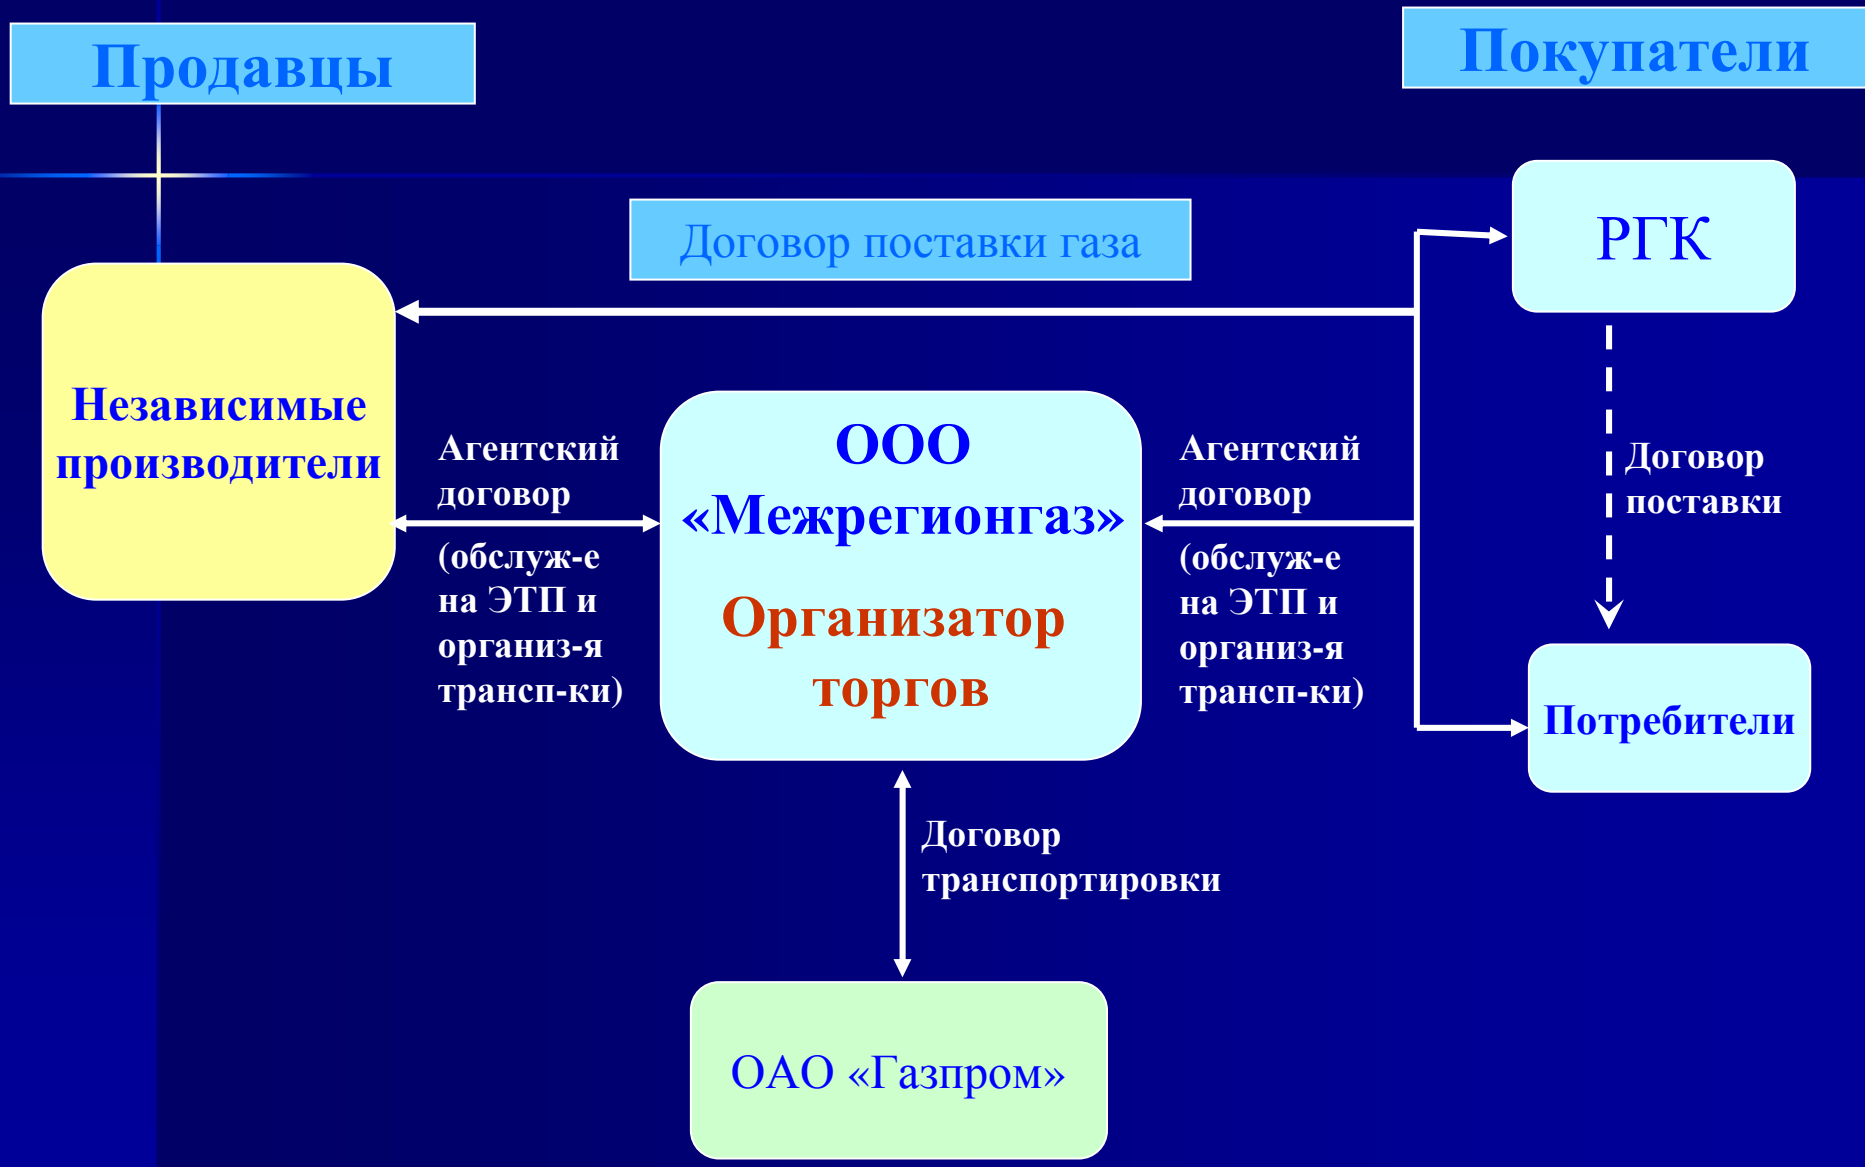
Продавцы

Покупатели

Договор поставки газа

РГК

Независимые производители

Агентский договор

(обслуж-е на ЭТП и организ-я трансп-ки)

ООО «Межрегионгаз»

Организатор торгов

Агентский договор

(обслуж-е на ЭТП и организ-я трансп-ки)

Договор поставки

Потребители

Договор транспортировки

ОАО «Газпром»